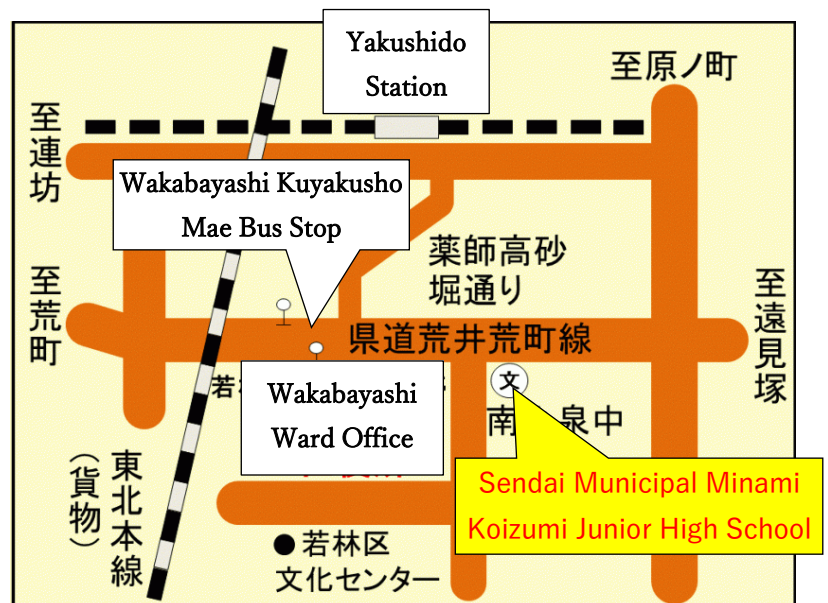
Yakushido Station

至原ノ町

至連坊

Wakabayashi Kuyakusho Mae Bus Stop

薬師高砂堀通り

至荒町

県道荒井荒町線

至遠見塚

若

Wakabayashi Ward Office

文

南 泉中

東北本線（貨物）

Sendai Municipal Minami Koizumi Junior High School

● 若林区文化センター